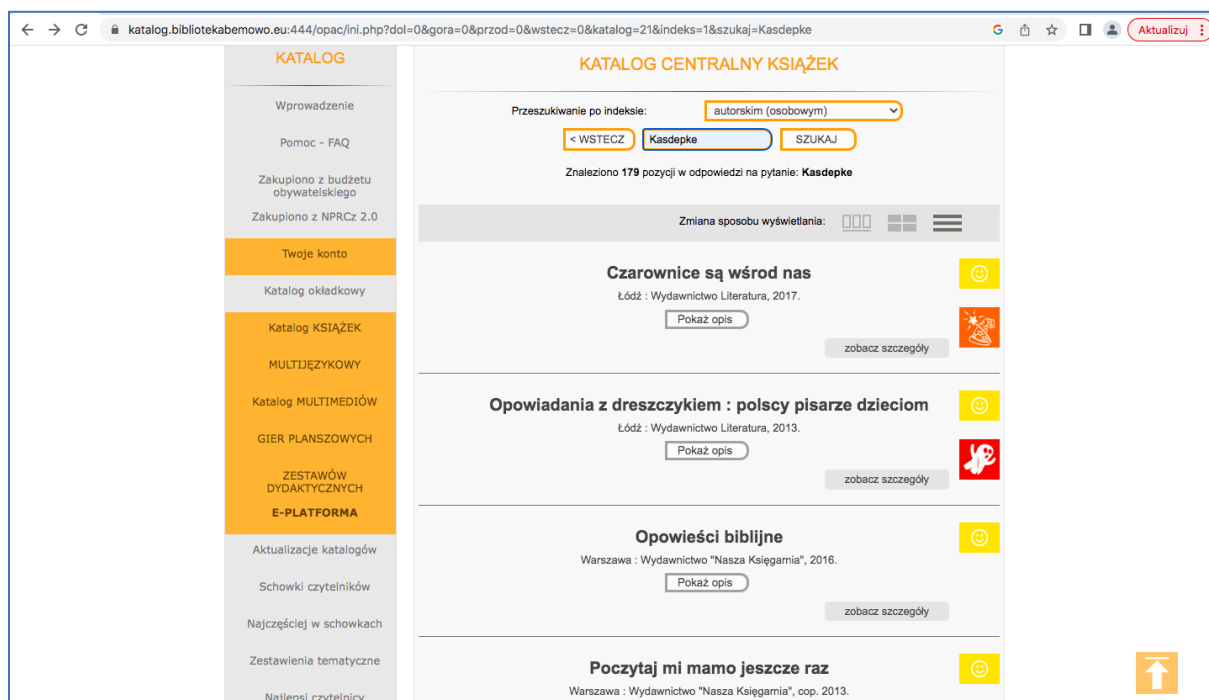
katalog.bibliotekabemowo.eu:444/opac/ini.php?dol=0&gora=0&przod=0&wstecz=0&katalog=21&indeks=1&szukaj=Kasdepke

Aktualizuj

KATALOG

Wprowadzenie

Pomoc - FAQ

Zakupiono z budżetu obywatelskiego

Zakupiono z NPRCz 2.0

Twoje konto

Katalog okładkowy

Katalog KSIĄŻEK

MULTIJĘZYKOWY

Katalog MULTIMEDIÓW

GIER PLANSZOWYCH

ZESTAWÓW DYDAKTYCZNYCH

E-PLATFORMA

Aktualizacje katalogów

Schowki czytelników

Najczęściej w schowkach

Zestawienia tematyczne

Najlepsi czytelnicy

KATALOG CENTRALNY KSIĄŻEK

Przeszukiwanie po indeksie: autorskim (osobowym)

< WSTECZ Kasdepke SZUKAJ

Znaleziono 179 pozycji w odpowiedzi na pytanie: Kasdepke

Zmiana sposobu wyświetlania:

Czarownice są wśrod nas

Łódź : Wydawnictwo Literatura, 2017.

Pokaż opis

zobacz szczegóły

Opowiadania z dreszczykiem : polscy pisarze dzieciom

Łódź : Wydawnictwo Literatura, 2013.

Pokaż opis

zobacz szczegóły

Opowieści biblijne

Warszawa : Wydawnictwo "Nasza Księgarnia", 2016.

Pokaż opis

zobacz szczegóły

Poczytaj mi mamo jeszcze raz

Warszawa : Wydawnictwo "Nasza Księgarnia", cop. 2013.